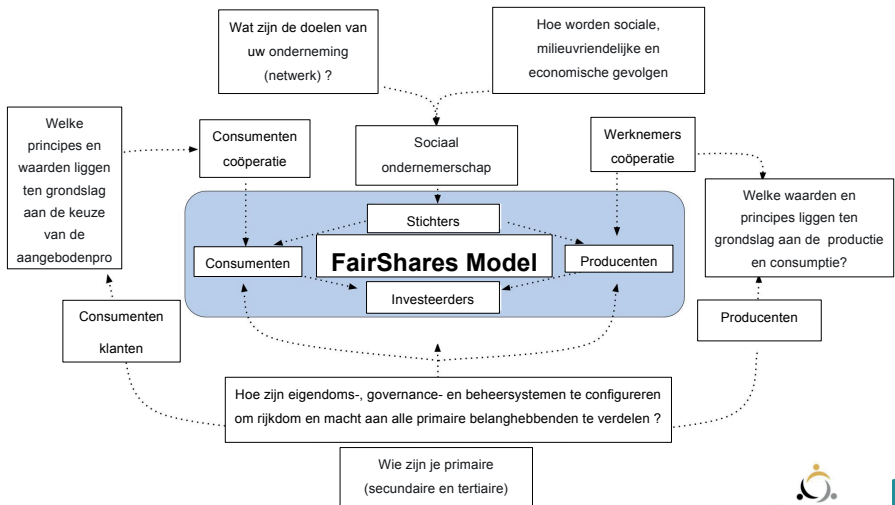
Wat zijn de doelen van uw onderneming (netwerk) ?

Hoe worden sociale, milieuvriendelijke en economische gevolgen

Welke principes en waarden liggen ten grondslag aan de keuze van de aangebodenpro

Consumenten coöperatie

Sociaal ondernemerschap

Werknemers coöperatie

Welke waarden en principes liggen ten grondslag aan de productie en consumptie?

Stichters

Consumenten

FairShares Model

Producenten

Investeerders

Consumenten klanten

Producenten

Hoe zijn eigendoms-, governance- en beheersystemen te configureren om rijkdom en macht aan alle primaire belanghebbenden te verdelen ?

Wie zijn je primaire (secundaire en tertiaire)